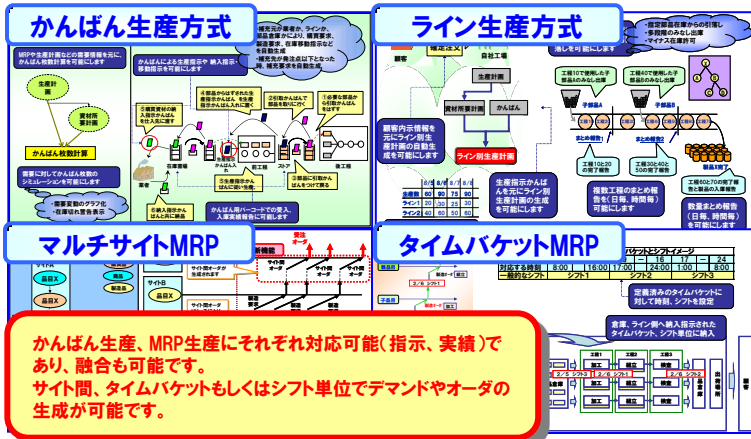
かんばん生産方式

MRP生産計画などの需要情報を元にかんばん枚数計算を可能にします

生産計画

資材所要計画

かんばん枚数計算

需要に対してかんばん枚数のシミュレーションを可能にします

・需要変動のグラフ化
・在庫切れ警告表示

補充元が業者か、ラインか、構造異常かにより、購買要求、製造要求、在庫移動指示などを自動生成
・補充元が発注点以下となったら、補充要求を自動生成

かんばんによる生産指示＋納入指示・移動指示を可能にします

業者

ストア

前工程

後工程

かんばん用バーコードでの受入、入庫実績報告に対応

ライン生産方式

顧客

自社工場

生産計画

資材所要計画

かんばん

ライン別生産計画

顧客内示情報を元にライン別生産計画の自動生成を可能にします

生産指示かんばんを元にライン別生産計画の生成を可能にします

・指定部品在庫からの引落し
・多段階のみなし出庫
・マイナス在庫許可

複数工程のまとめ報告を（日毎、時間毎）可能にします

数量まとめ報告（日毎、時間毎）を可能にします

マルチサイトMRP

品目X

サイトB

受注

タイムバケットMRP

バケットシフトイメージ

| | | 16 | | 17 | | 24 |
|---|---|---|---|---|---|---|
| 対応する時刻 | 8:00 | 16:00 | 17:00 | 24:00 | 1:00 | 8:00 |
| 一般的なシフト | シフト1 | | シフト2 | | シフト3 | |

定義済みのタイムバケットに対して時刻、シフトを設定

倉庫、ライン側へ納入指示されたタイムバケット、シフト単位に納入

かんばん生産、MRP生産にそれぞれ対応可能（指示、実績）であり、融合も可能です。
サイト間、タイムバケットもしくはシフト単位でデマンドやオーダの生成が可能です。